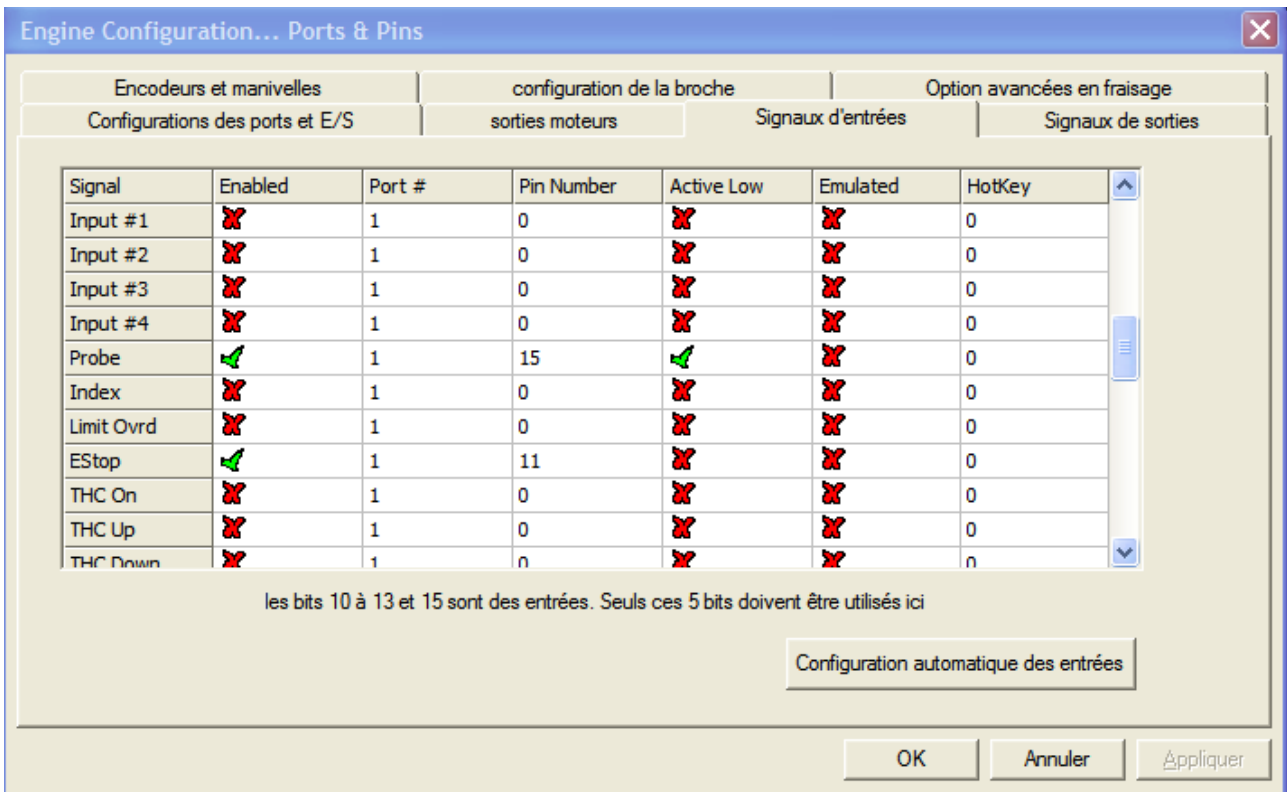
Engine Configuration... Ports & Pins

Encodeurs et manivelles | configuration de la broche | Option avancées en fraisage
Configurations des ports et E/S | sorties moteurs | Signaux d'entrées | Signaux de sorties

| Signal | Enabled | Port # | Pin Number | Active Low | Emulated | HotKey |
|---|---|---|---|---|---|---|
| Input #1 | ✗ | 1 | 0 | ✗ | ✗ | 0 |
| Input #2 | ✗ | 1 | 0 | ✗ | ✗ | 0 |
| Input #3 | ✗ | 1 | 0 | ✗ | ✗ | 0 |
| Input #4 | ✗ | 1 | 0 | ✗ | ✗ | 0 |
| Probe | ✓ | 1 | 15 | ✓ | ✗ | 0 |
| Index | ✗ | 1 | 0 | ✗ | ✗ | 0 |
| Limit Ovrd | ✗ | 1 | 0 | ✗ | ✗ | 0 |
| EStop | ✓ | 1 | 11 | ✗ | ✗ | 0 |
| THC On | ✗ | 1 | 0 | ✗ | ✗ | 0 |
| THC Up | ✗ | 1 | 0 | ✗ | ✗ | 0 |
| THC Down | ✗ | 1 | 0 | ✗ | ✗ | 0 |

les bits 10 à 13 et 15 sont des entrées. Seuls ces 5 bits doivent être utilisés ici

Configuration automatique des entrées

OK | Annuler | Appliquer